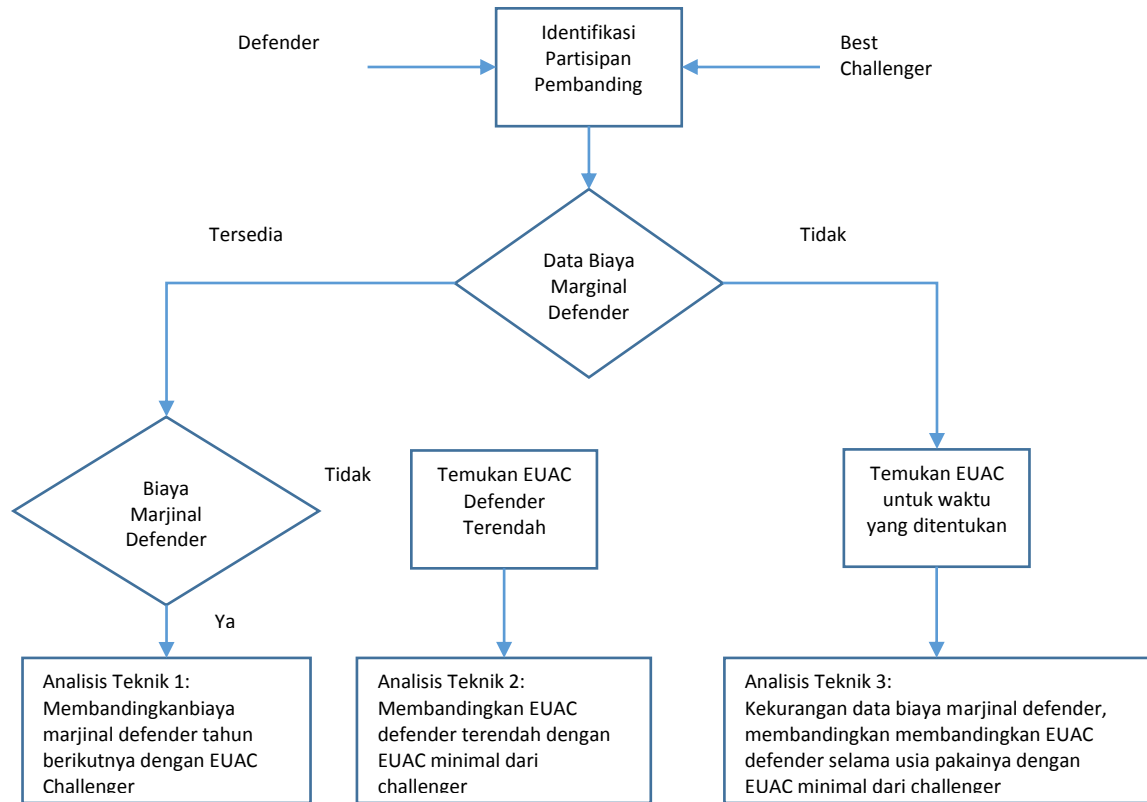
Defender

Identifikasi Partisipan Pembanding

Best Challenger

Tersedia

Data Biaya Marginal Defender

Tidak

Biaya Marjinal Defender

Tidak

Temukan EUAC Defender Terendah

Temukan EUAC untuk waktu yang ditentukan

Ya

Analisis Teknik 1: Membandingkanbiaya marjinal defender tahun berikutnya dengan EUAC Challenger

Analisis Teknik 2: Membandingkan EUAC defender terendah dengan EUAC minimal dari challenger

Analisis Teknik 3: Kekurangan data biaya marjinal defender, membandingkan membandingkan EUAC defender selama usia pakainya dengan EUAC minimal dari challenger